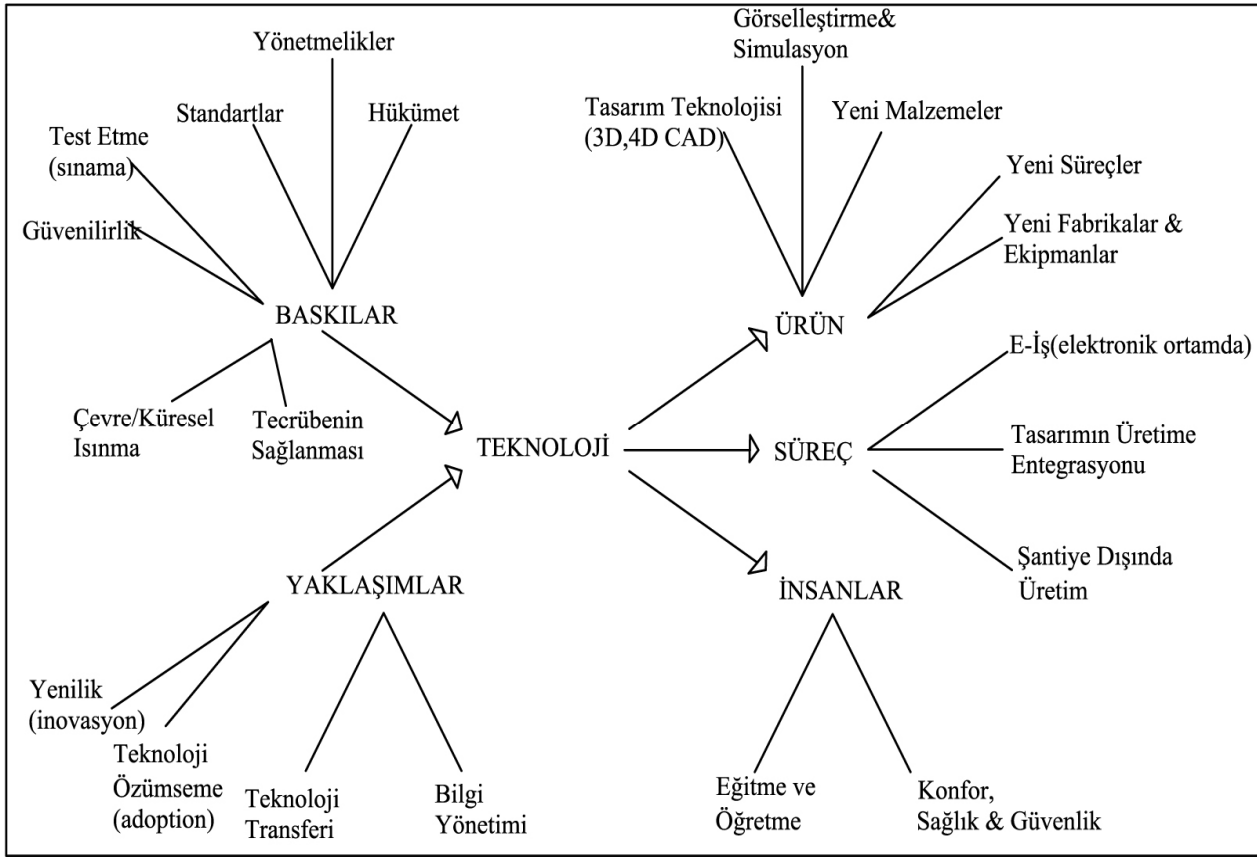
Yönetmelikler

Standartlar

Hükümet

Test Etme (sınama)

Güvenilirlik

BASKILAR

Çevre/Küresel Isınma

Tecrübenin Sağlanması

TEKNOLOJİ

YAKLAŞIMLAR

Yenilik (inovasyon)

Teknoloji Özümseme (adoption)

Teknoloji Transferi

Bilgi Yönetimi

Görselleştirme& Simulasyon

Tasarım Teknolojisi (3D,4D CAD)

Yeni Malzemeler

Yeni Süreçler

Yeni Fabrikalar & Ekipmanlar

ÜRÜN

E-İş(elektronik ortamda)

SÜREÇ

Tasarımın Üretime Entegrasyonu

Şantiye Dışında Üretim

İNSANLAR

Eğitme ve Öğretme

Konfor, Sağlık & Güvenlik